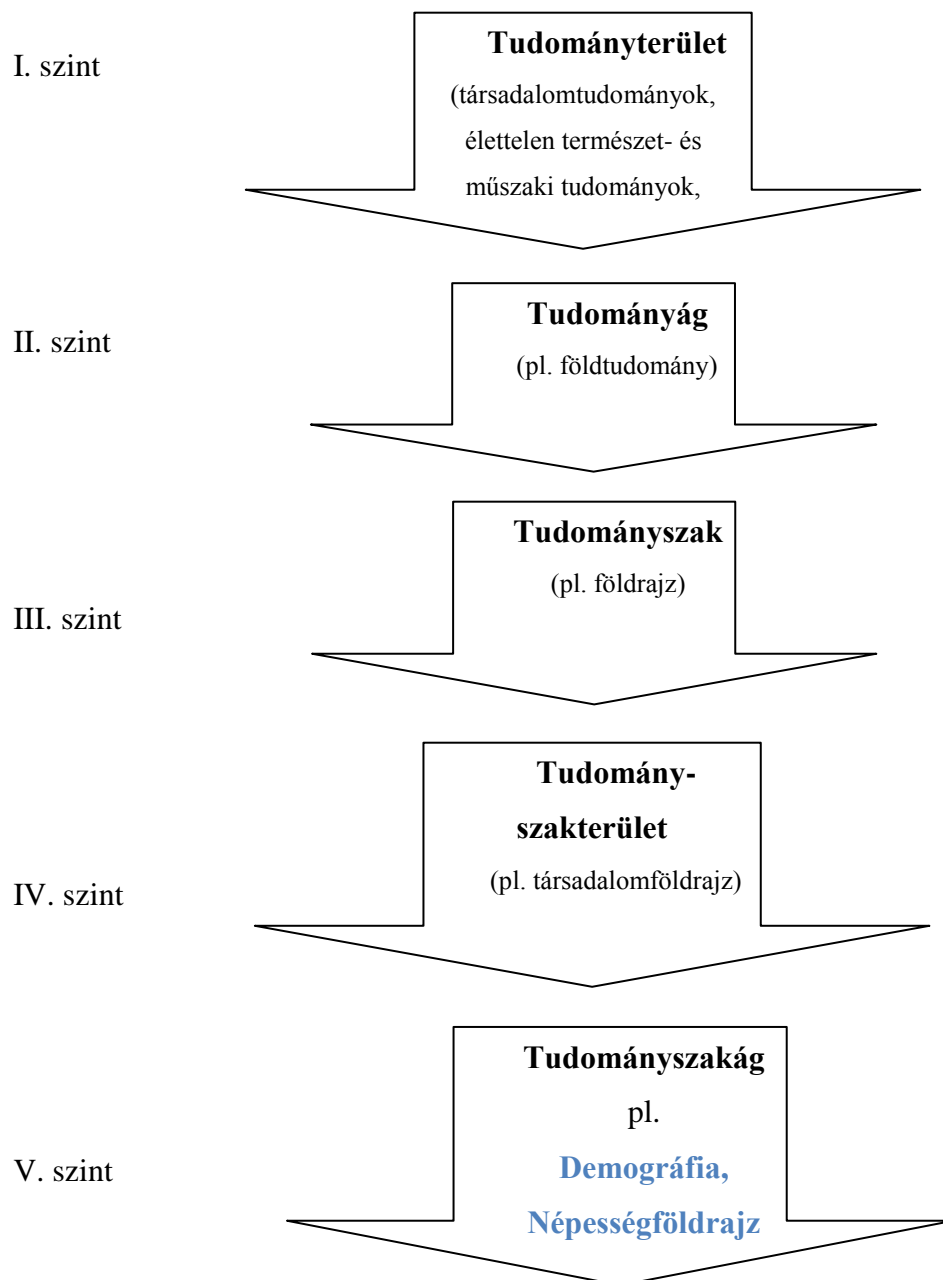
I. szint

**Tudományterület**
(társadalomtudományok, élettelen természet- és műszaki tudományok,

II. szint

**Tudományág**
(pl. földtudomány)

**Tudományszak**
(pl. földrajz)

III. szint

**Tudomány-szakterület**
(pl. társadalomföldrajz)

IV. szint

**Tudományszakág**
pl.
**Demográfia, Népességföldrajz**

V. szint